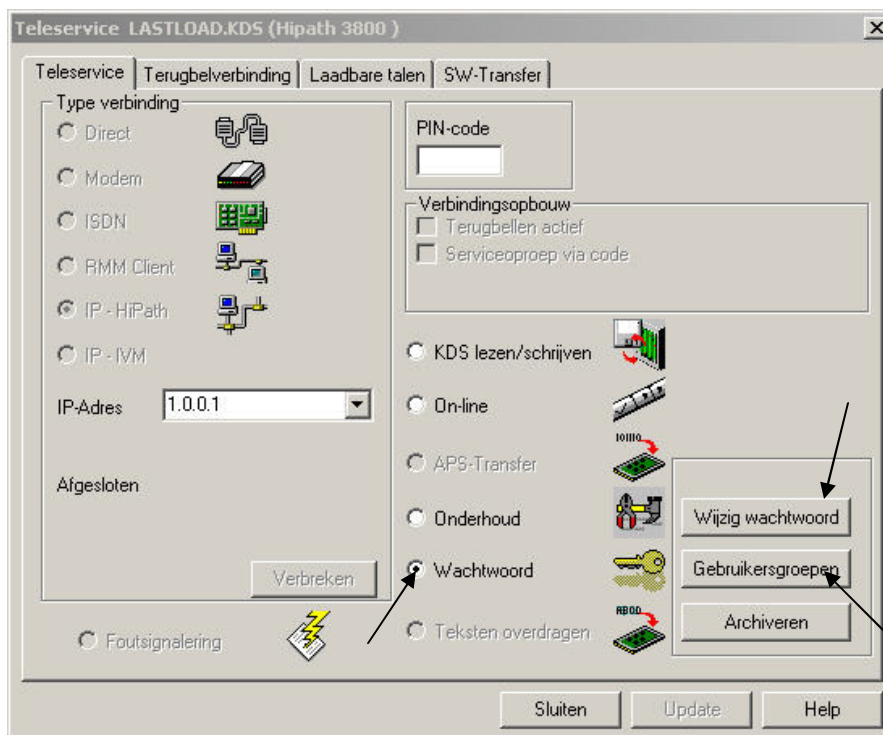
Teleservice LASTLOAD.KDS (Hipath 3800 )

Teleservice | Terugbelverbinding | Laadbare talen | SW-Transfer

Type verbinding
Direct
Modem
ISDN
RMM Client
IP - HiPath
IP - IVM

IP-Adres 1.0.0.1

Afgesloten

Verbreken

Foutsignalering

PIN-code

Verbindingsopbouw
Terugbellen actief
Serviceoproep via code

KDS lezen/schrijven
On-line
APS-Transfer
Onderhoud
Wachtwoord
Teksten overdragen

Wijzig wachtwoord
Gebruikersgroepen
Archiveren

Sluiten
Update
Help